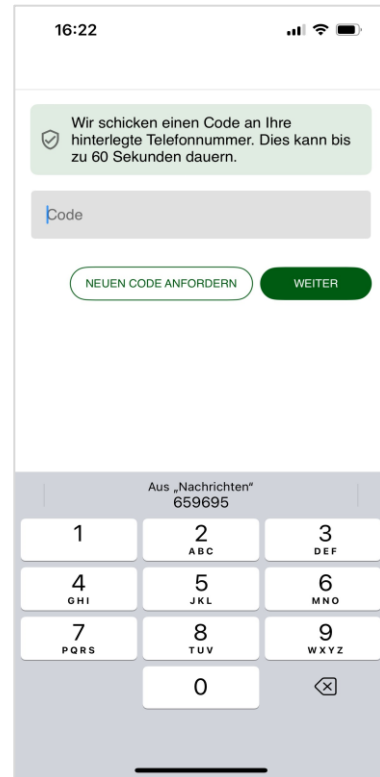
16:22

Wir schicken einen Code an Ihre hinterlegte Telefonnummer. Dies kann bis zu 60 Sekunden dauern.

Code

NEUEN CODE ANFORDERN

WEITER

Aus „Nachrichten“
659695

1
2 ABC
3 DEF
4 GHI
5 JKL
6 MNO
7 PQRS
8 TUV
9 WXYZ
0